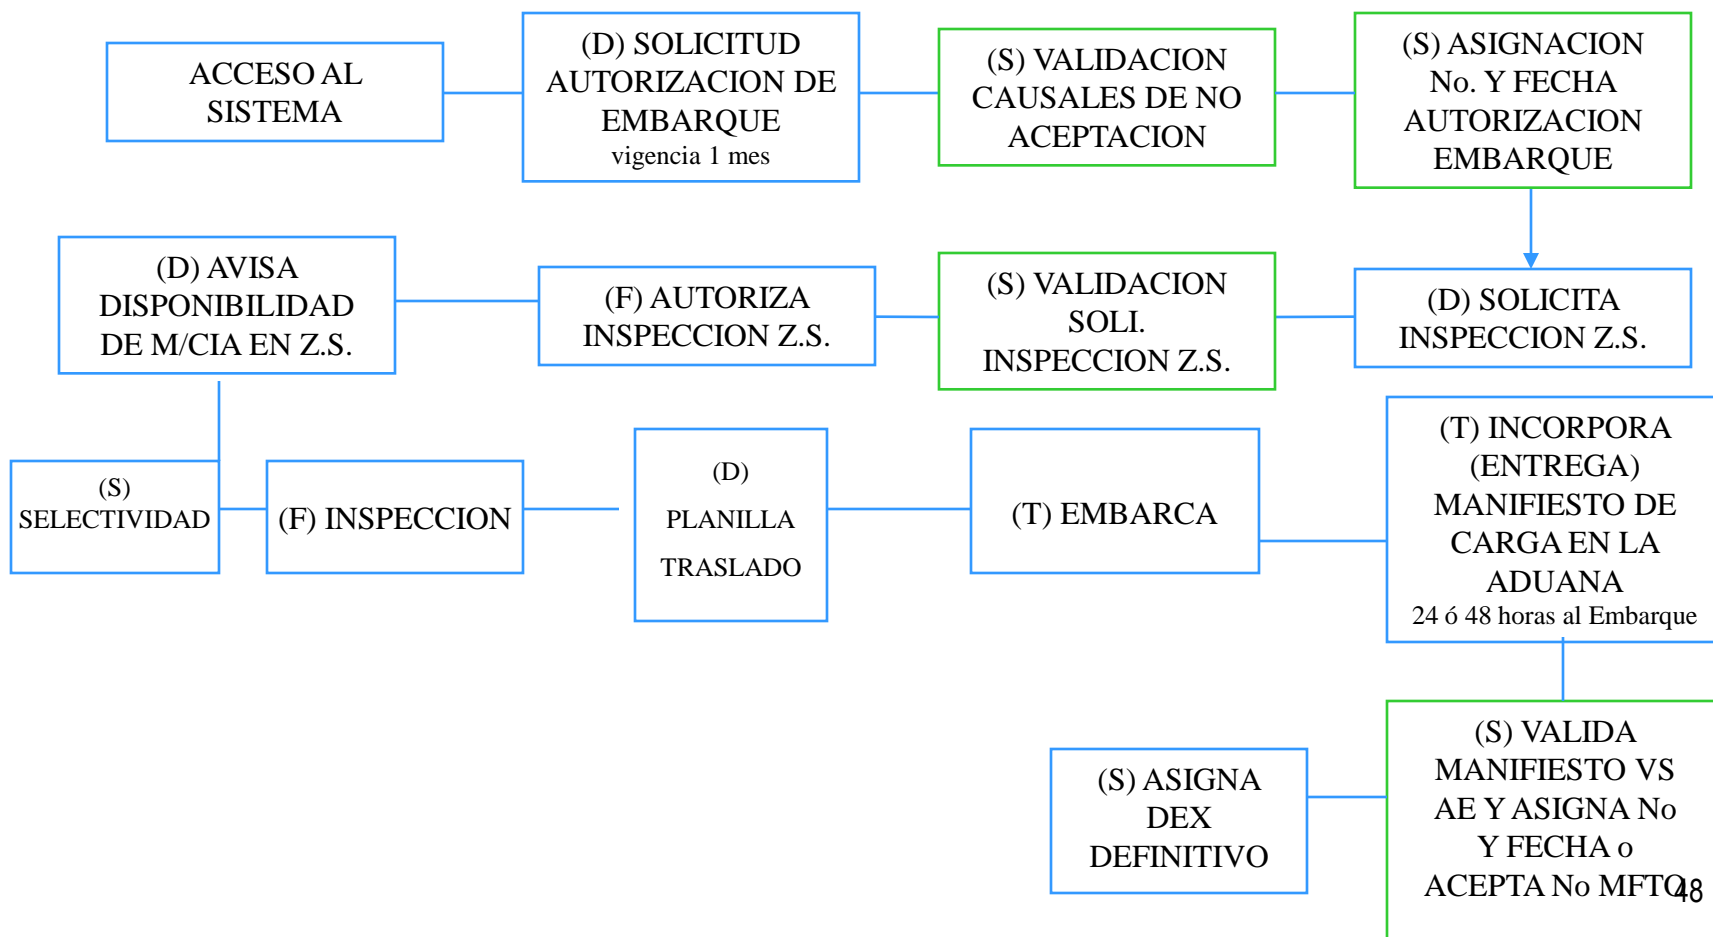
ACCESO AL SISTEMA

(D) SOLICITUD AUTORIZACION DE EMBARQUE
vigencia 1 mes

(S) VALIDACION CAUSALES DE NO ACEPTACION

(S) ASIGNACION No. Y FECHA AUTORIZACION EMBARQUE

(D) SOLICITA INSPECCION Z.S.

(S) VALIDACION SOLI. INSPECCION Z.S.

(F) AUTORIZA INSPECCION Z.S.

(D) AVISA DISPONIBILIDAD DE M/CIA EN Z.S.

(S) SELECTIVIDAD

(F) INSPECCION

(D) PLANILLA TRASLADO

(T) EMBARCA

(T) INCORPORA (ENTREGA) MANIFIESTO DE CARGA EN LA ADUANA
24 ó 48 horas al Embarque

(S) VALIDA MANIFIESTO VS AE Y ASIGNA No Y FECHA o ACEPTA No MFTO

(S) ASIGNA DEX DEFINITIVO

48